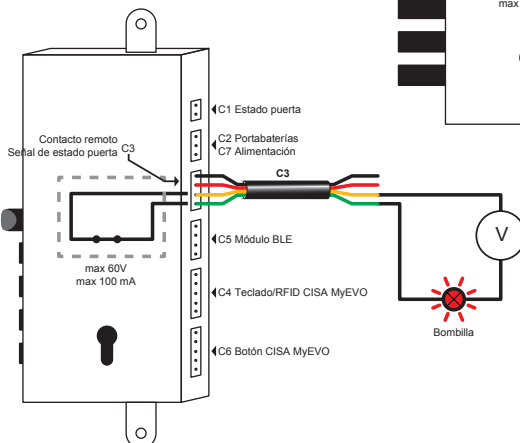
max

C1 Estado puerta

C2 Portabaterías
C7 Alimentación

Contacto remoto
Señal de estado puerta

C3

C3

V

max 60V
max 100 mA

C5 Módulo BLE

C4 Teclado/RFID CISA MyEVO

Bombilla

C6 Botón CISA MyEVO